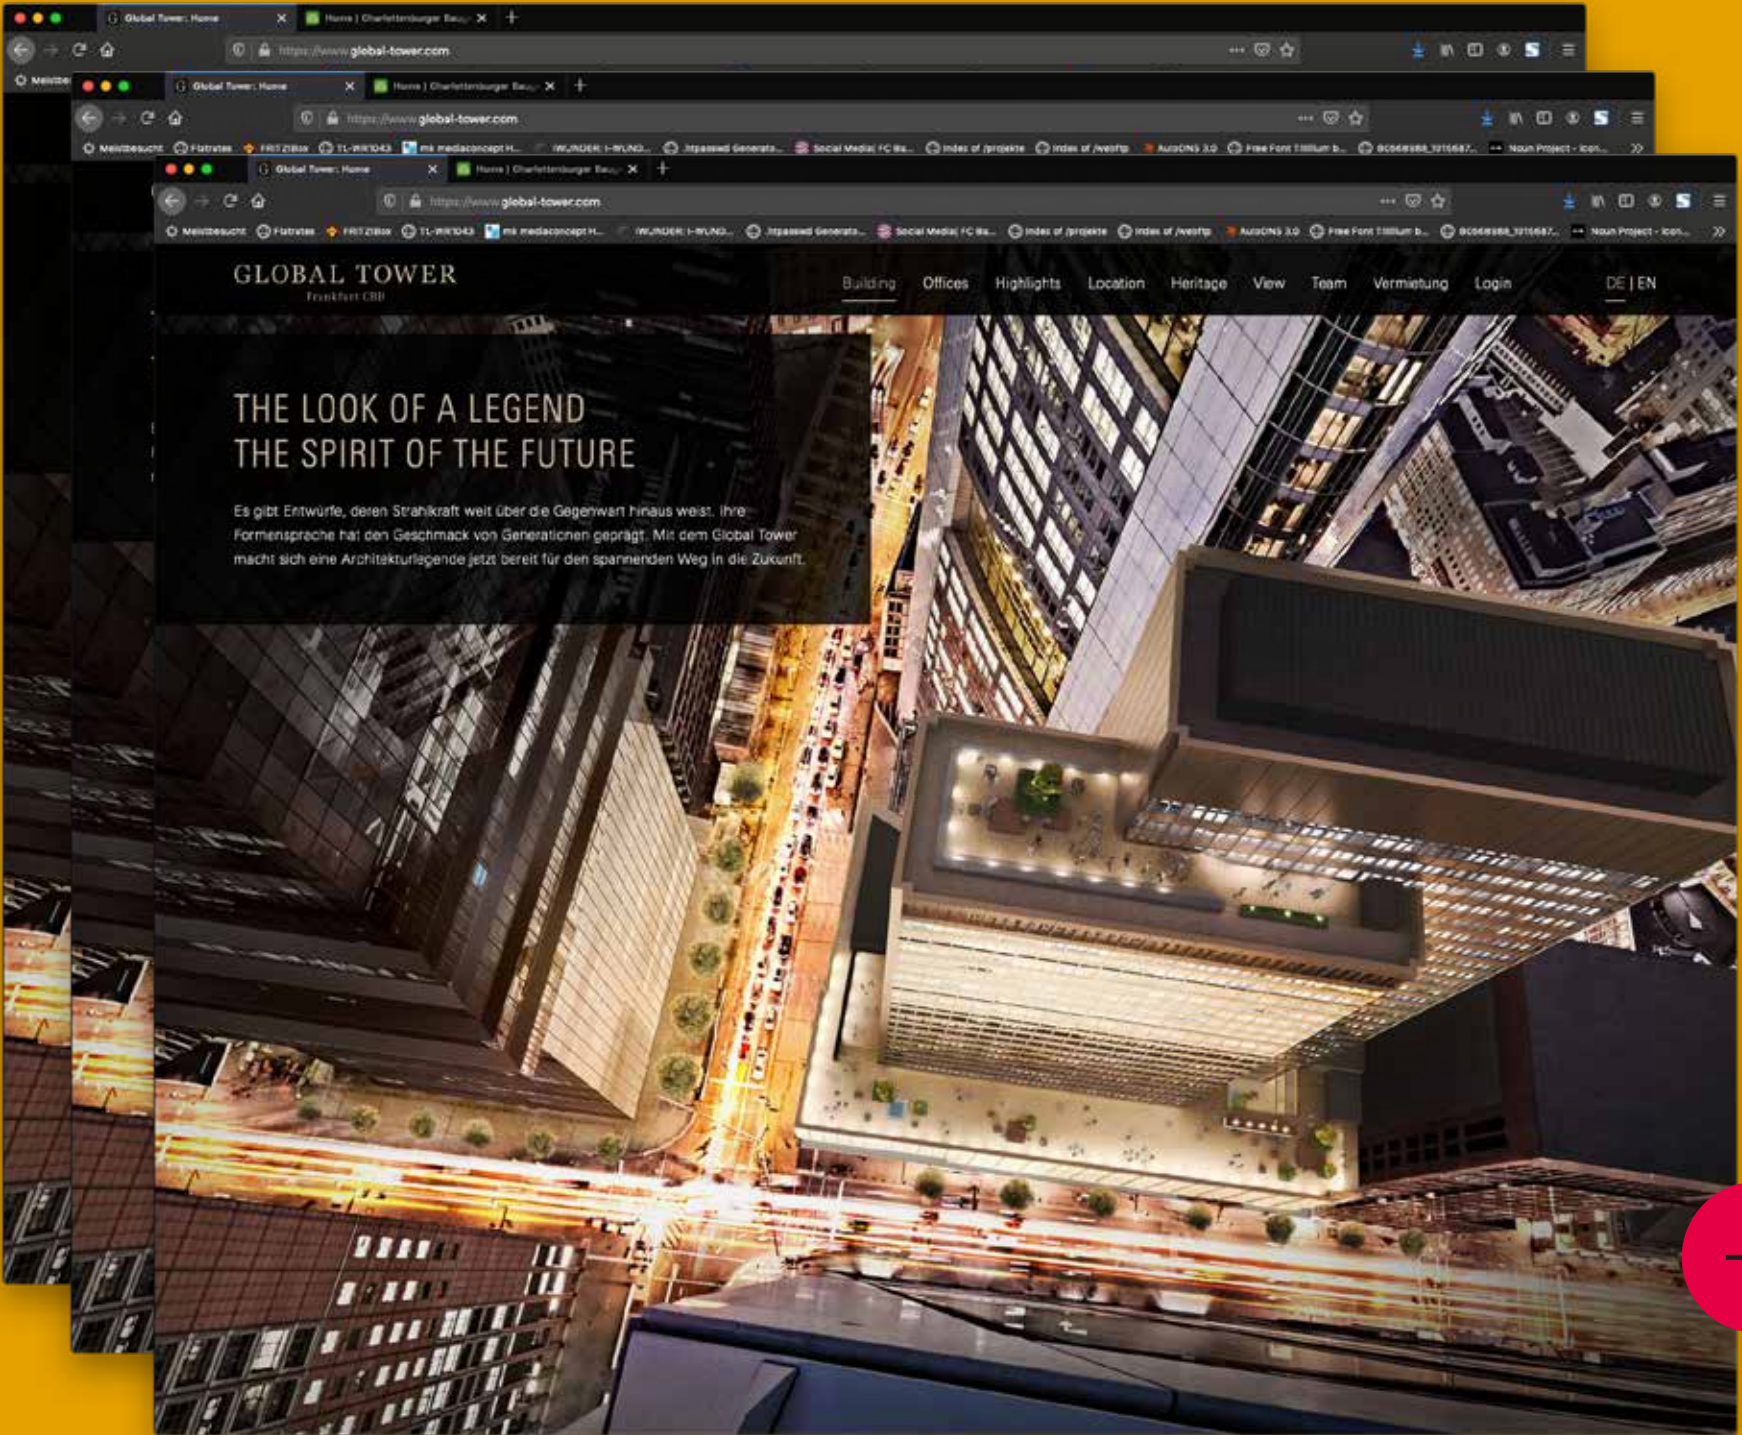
Global Tower: Home
Home | Charlottenburger Bau
https://www.global-tower.com
Meistbesucht
Global Tower: Home
Home | Charlottenburger Bau
https://www.global-tower.com
Meistbesucht Flatrates FRITZ!Box TL-WR1043 mk mediaconcept H... WUNDER-I-WUND... .htpasswd Generato... Social Media| FC Ba... Index of /projekte Index of /webftp AutoDNS 3.0 Free Font Titillium b... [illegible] Noun Project - Icon...
Global Tower: Home
Home | Charlottenburger Bau
https://www.global-tower.com
Meistbesucht Flatrates FRITZ!Box TL-WR1043 mk mediaconcept H... WUNDER-I-WUND... .htpasswd Generato... Social Media| FC Ba... Index of /projekte Index of /webftp AutoDNS 3.0 Free Font Titillium b... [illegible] Noun Project - Icon...

GLOBAL TOWER
Frankfurt CBD

Building Offices Highlights Location Heritage View Team Vermietung Login DE | EN

THE LOOK OF A LEGEND
THE SPIRIT OF THE FUTURE

Es gibt Entwürfe, deren Strahlkraft weit über die Gegenwart hinaus weist. Ihre Formensprache hat den Geschmack von Generationen geprägt. Mit dem Global Tower macht sich eine Architekturlegende jetzt bereit für den spannenden Weg in die Zukunft.